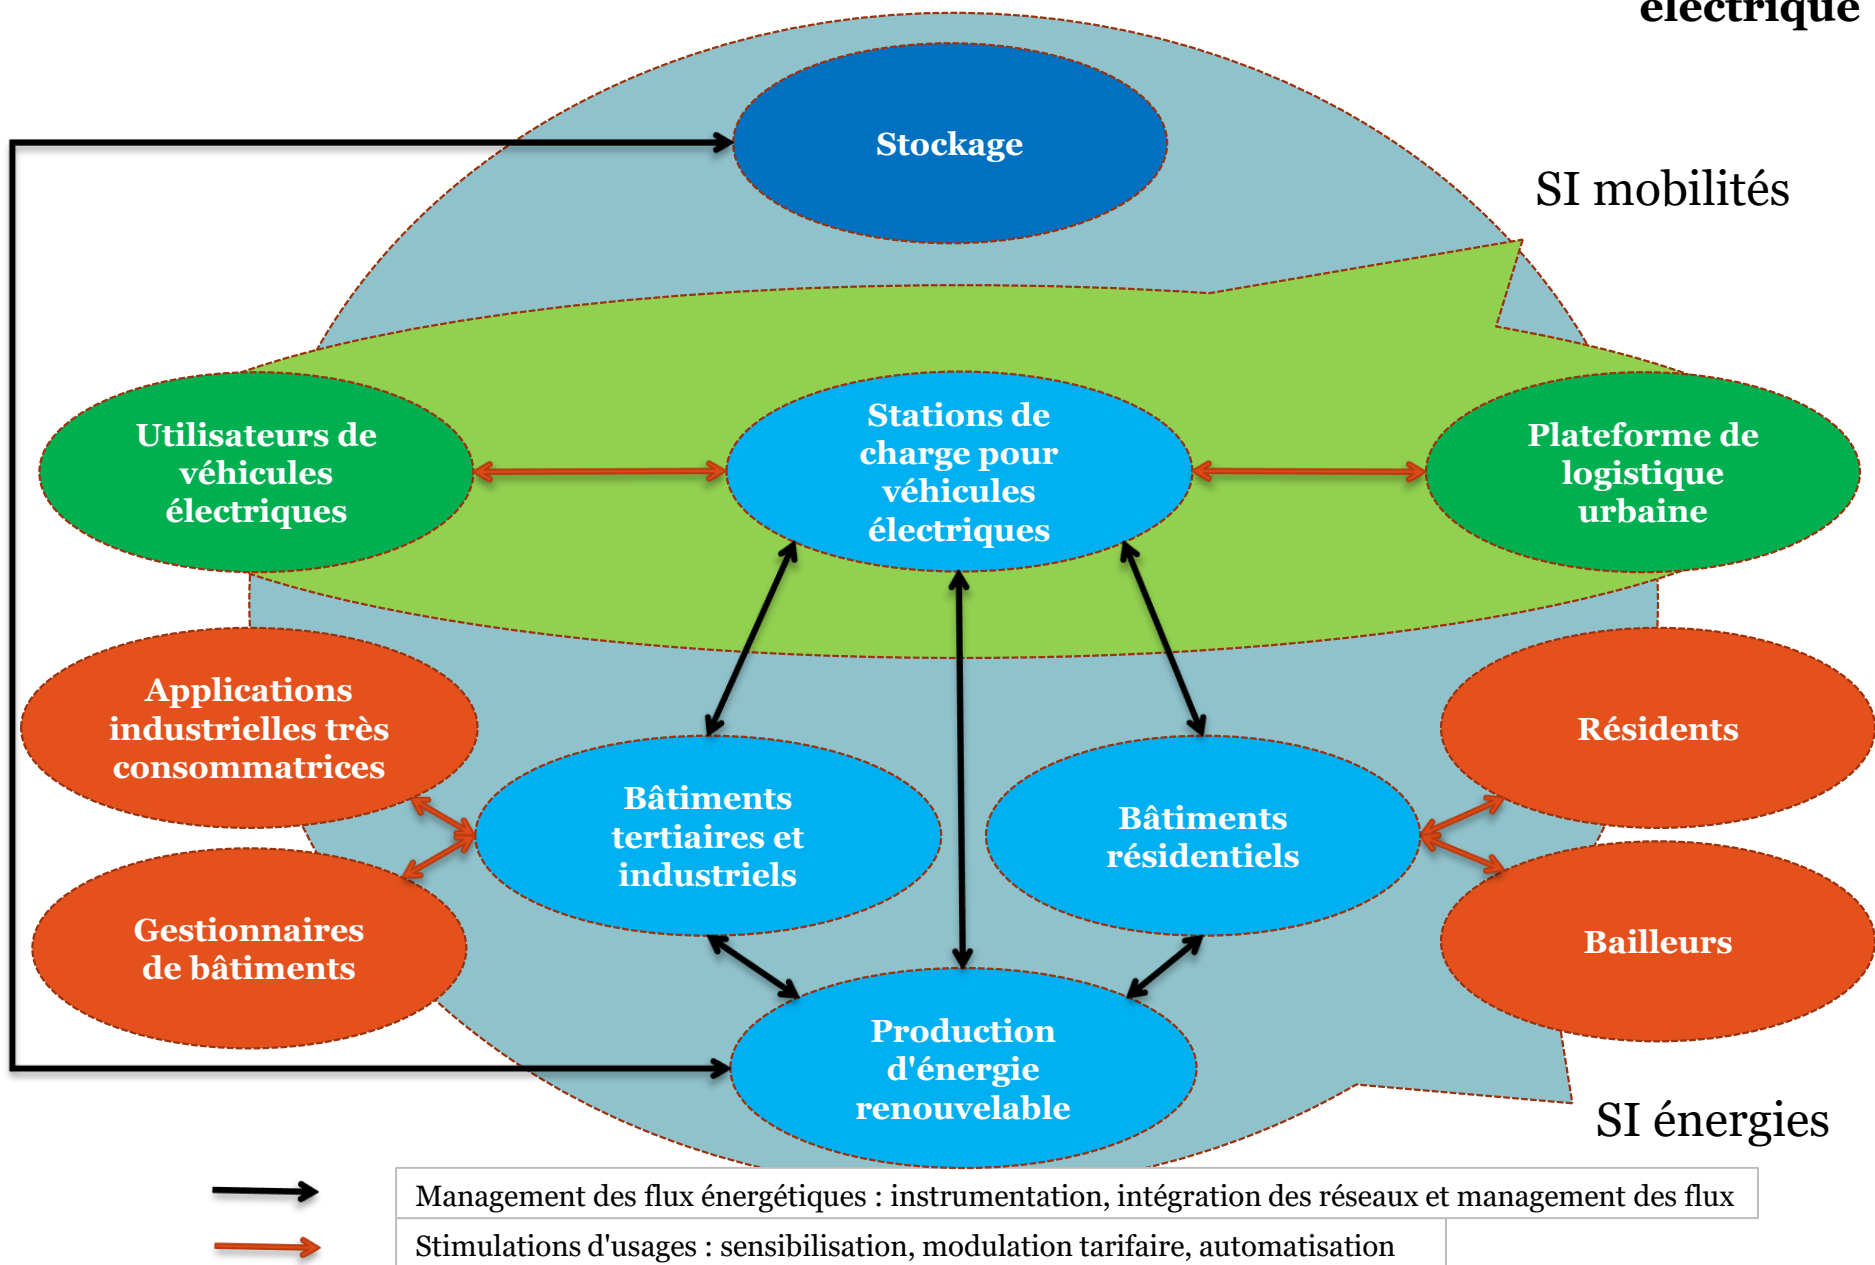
électrique

Stockage

SI mobilités

Utilisateurs de véhicules électriques

Stations de charge pour véhicules électriques

Plateforme de logistique urbaine

Applications industrielles très consommatrices

Résidents

Bâtiments tertiaires et industriels

Bâtiments résidentiels

Gestionnaires de bâtiments

Bailleurs

Production d'énergie renouvelable

SI énergies

Management des flux énergétiques : instrumentation, intégration des réseaux et management des flux

Stimulations d'usages : sensibilisation, modulation tarifaire, automatisation